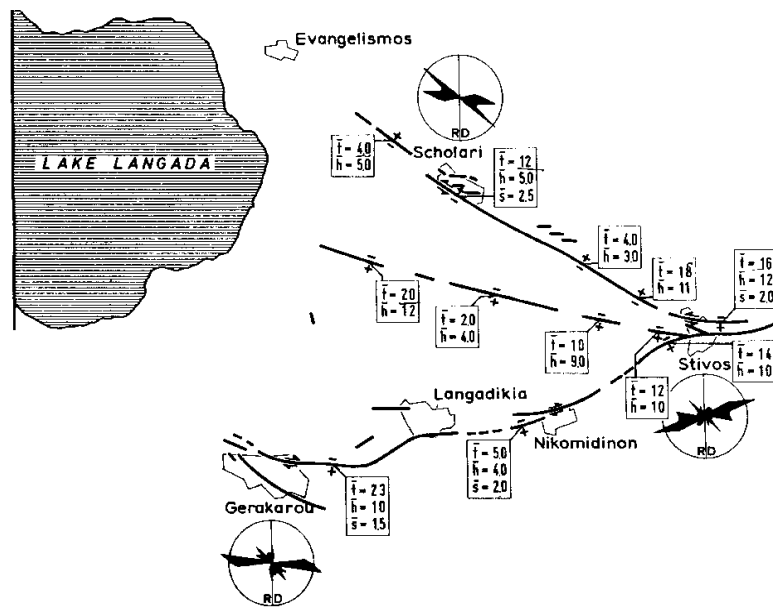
Evangelismos

LAKE LANGADA

RD

Scholari

$\bar{t}=40$
$\bar{h}=50$

$\bar{t}=12$
$\bar{h}=50$
$\bar{s}=25$

$\bar{t}=40$
$\bar{h}=30$

$\bar{t}=18$
$\bar{h}=11$

$\bar{t}=16$
$\bar{h}=12$
$\bar{s}=20$

$\bar{t}=20$
$\bar{h}=12$

$\bar{t}=20$
$\bar{h}=40$

$\bar{t}=10$
$\bar{h}=90$

Stivos

$\bar{t}=14$
$\bar{h}=10$

$\bar{t}=12$
$\bar{h}=10$

Langadikia

Nikomidinon

RD

$\bar{t}=50$
$\bar{h}=40$
$\bar{s}=20$

$\bar{t}=23$
$\bar{h}=10$
$\bar{s}=15$

Gerakarou

RD